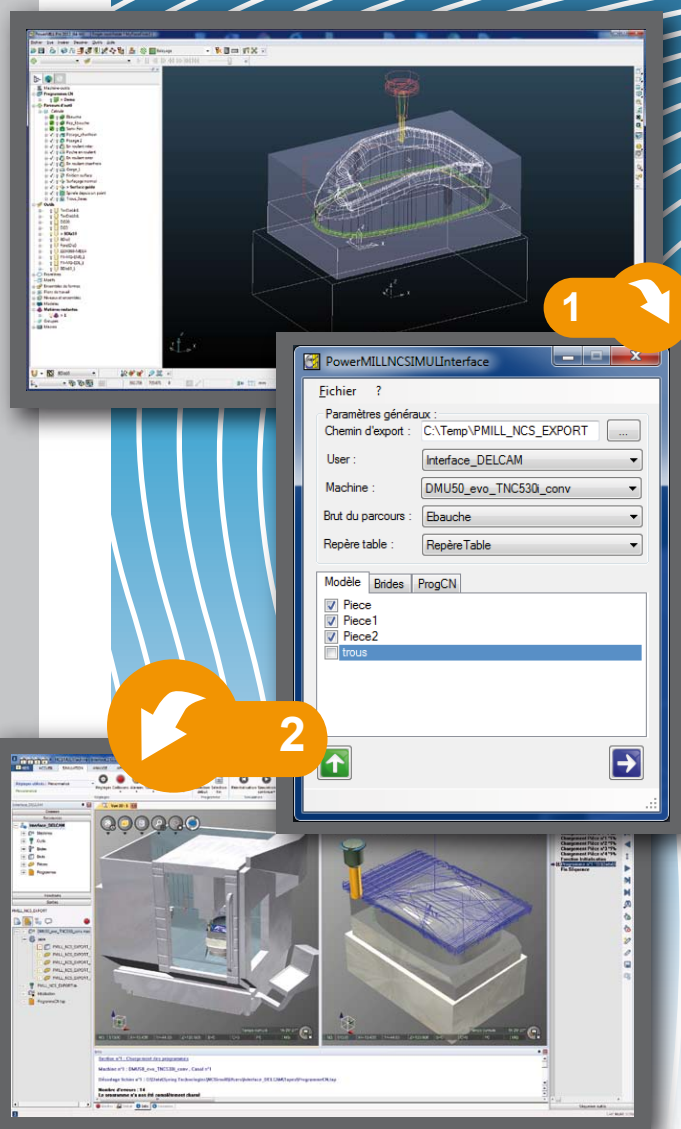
1

PowerMILLNCSIMULInterface

Fichier ?

Paramètres généraux :

Chemin d'export : C:\Temp\PMILL_NCS_EXPORT ...

User : Interface_DELCAM

Machine : DMU50_evo_TNC530i_conv

Brut du parcours : Ebauche

Repère table : RepèreTable

Modèle Brides ProgCN

Piece
Piece1
Piece2
trous

2